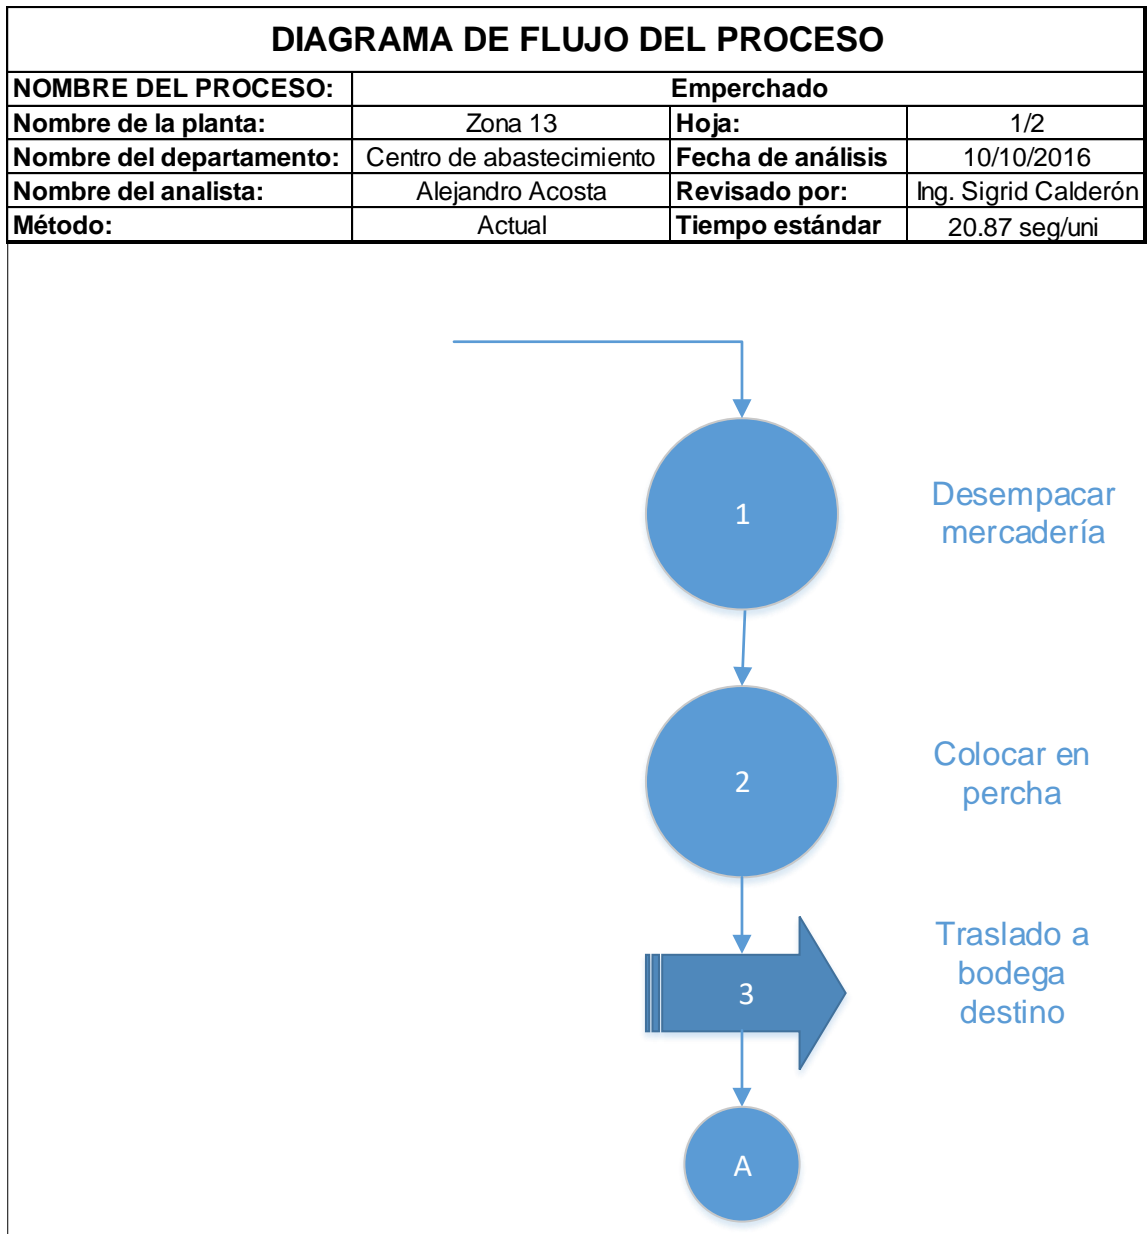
DIAGRAMA DE FLUJO DEL PROCESO

| NOMBRE DEL PROCESO: | Emperchado | | |
|---|---|---|---|
| Nombre de la planta: | Zona 13 | Hoja: | 1/2 |
| Nombre del departamento: | Centro de abastecimiento | Fecha de análisis | 10/10/2016 |
| Nombre del analista: | Alejandro Acosta | Revisado por: | Ing. Sigrid Calderón |
| Método: | Actual | Tiempo estándar | 20.87 seg/uni |

1
Desempacar mercadería

2
Colocar en percha

3
Traslado a bodega destino

A